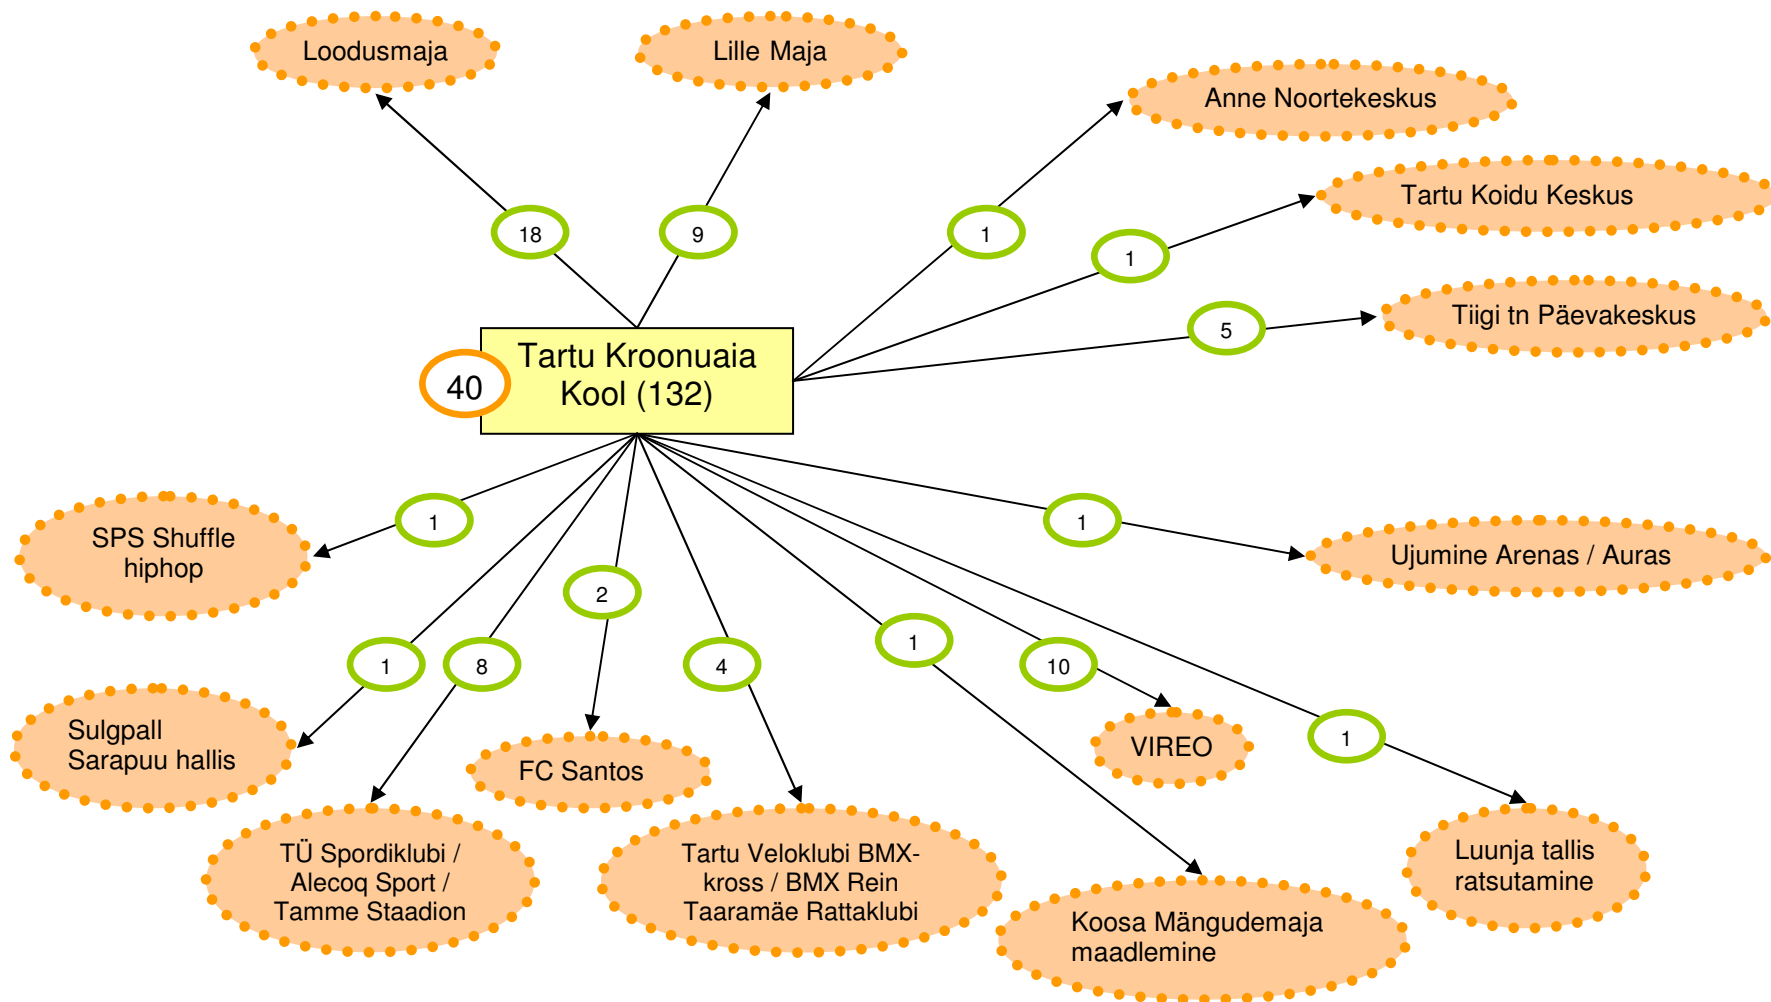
Loodusmaja

Lille Maja

Anne Noortekeskus

Tartu Koidu Keskus

Tiigi tn Päevakeskus

18

9

1

1

5

40

Tartu Kroonuaia Kool (132)

SPS Shuffle hiphop

1

1

Ujumine Arenas / Auras

2

1

8

4

1

10

Sulgpall Sarapuu hallis

VIREO

1

FC Santos

TÜ Spordiklubi / Alecoq Sport / Tamme Staadion

Tartu Veloklubi BMX-kross / BMX Rein Taaramäe Rattaklubi

Luunja tallis ratsutamine

Koosa Mängudemaja maadlemine